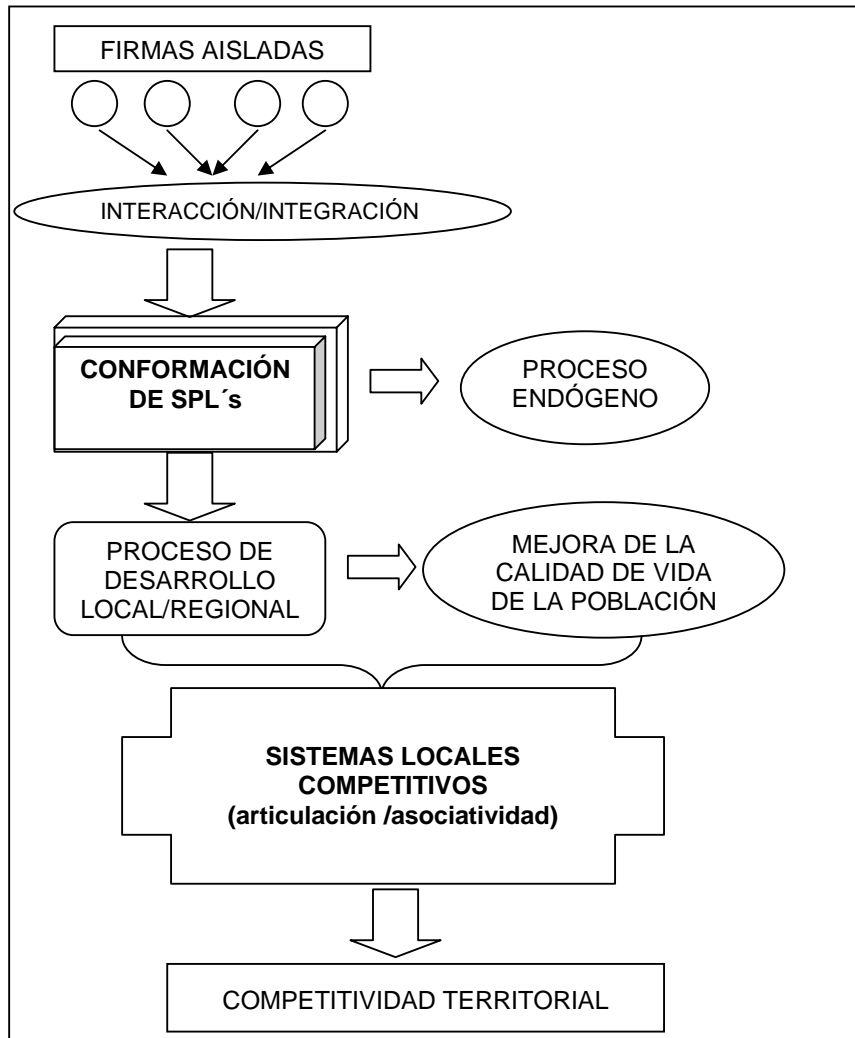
FIRMAS AISLADAS

INTERACCIÓN/INTEGRACIÓN

CONFORMACIÓN DE SPL´s

PROCESO ENDÓGENO

PROCESO DE DESARROLLO LOCAL/REGIONAL

MEJORA DE LA CALIDAD DE VIDA DE LA POBLACIÓN

SISTEMAS LOCALES COMPETITIVOS (articulación /asociatividad)

COMPETITIVIDAD TERRITORIAL